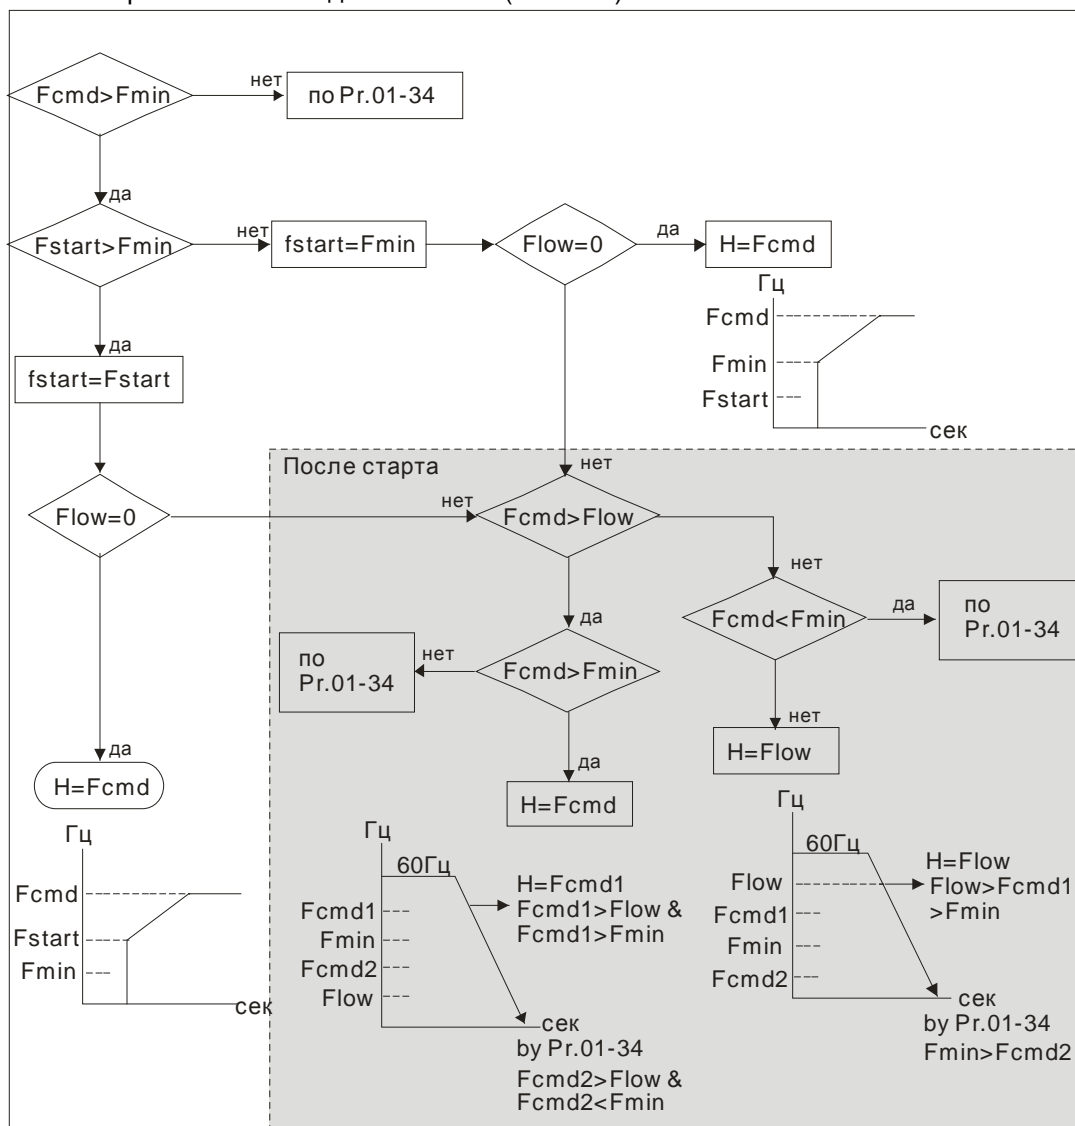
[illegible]

Fcmd>Fmin
нет
по Pr.01-34
да
Fstart>Fmin
нет
fstart=Fmin
Flow=0
да
H=Fcmd
Гц
Fcmd
Fmin
Fstart
сек
да
fstart=Fstart
После старта
нет
Flow=0
нет
Fcmd>Flow
нет
Fcmd<Fmin
да
по Pr.01-34
да
по Pr.01-34
нет
Fcmd>Fmin
нет
H=Flow
да
да
H=Fcmd
H=Fcmd
Гц
Гц
60Гц
Гц
60Гц
H=Flow
Flow>Fcmd1 >Fmin
Flow
Fcmd1
Fmin
Fcmd2
сек
by Pr.01-34
Fmin>Fcmd2
H=Fcmd1
Fcmd1>Flow & Fcmd1>Fmin
Fcmd1
Fmin
Fcmd2
Flow
сек
by Pr.01-34
Fcmd2>Flow & Fcmd2<Fmin
Fcmd
Fstart
Fmin
сек